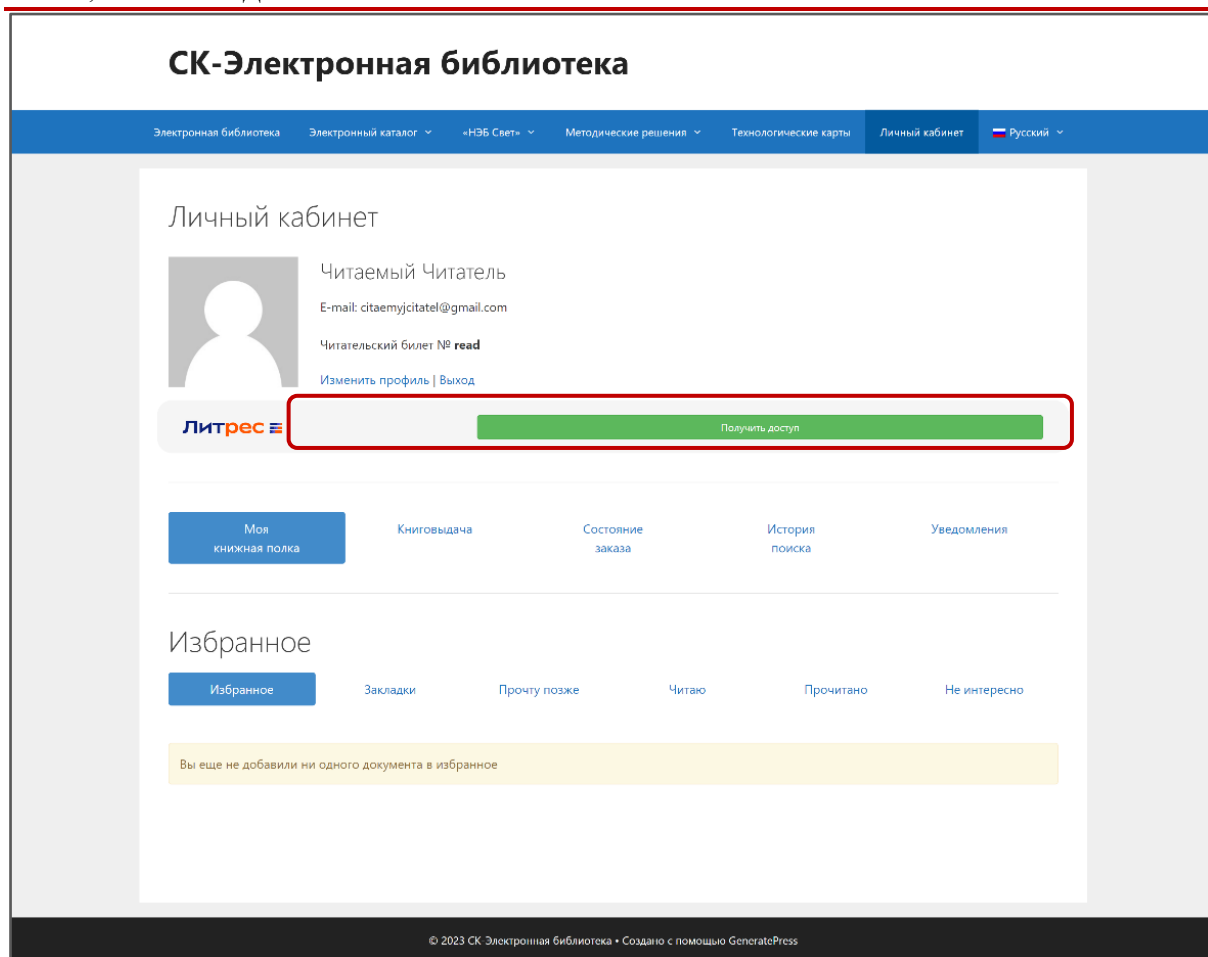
СК-Электронная библиотека

Электронная библиотека Электронный каталог «НЭБ Свет» Методические решения Технологические карты Личный кабинет Русский

Личный кабинет

Читаемый Читатель

E-mail: citaemyjcitatel@gmail.com

Читательский билет № read

Изменить профиль | Выход

Литрес

Получить доступ

Моя книжная полка | Книговыдача | Состояние заказа | История поиска | Уведомления

Избранное

Избранное | Закладки | Прочту позже | Читаю | Прочитано | Не интересно

Вы еще не добавили ни одного документа в избранное

© 2023 СК Электронная библиотека • Создано с помощью GeneratePress